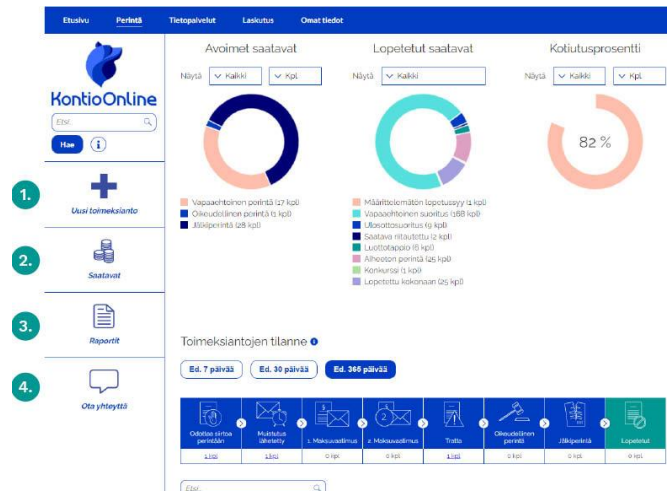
Etusivu Perintä Tietopalvelut Laskutus Omat tiedot

KontioOnline

Etsi

Hae

1.
Uusi toimeksianto

2.
Saatavat

3.
Raportit

4.
Ota yhteyttä

Avoimet saatavat
Näytä Kaikki Kpl

Vapaaehtoinen perintä (17 kpl)
Oikeudellinen perintä (1 kpl)
Jälkiperintä (28 kpl)

Lopetetut saatavat
Näytä Kaikki

Määräitelemätön lopetussyy (1 kpl)
Vapaaehtoinen suoritus (188 kpl)
Ulosottosuoritus (9 kpl)
Saatava riitautettu (2 kpl)
Luottotappio (6 kpl)
Aiheeton perintä (25 kpl)
Konkurssi (1 kpl)
Lopetettu kokonaan (25 kpl)

Kotiutusprosentti
Näytä Kaikki Kpl

82 %

Toimeksiantojen tilanne

Ed. 7 päivää Ed. 30 päivää Ed. 365 päivää

| Odottaa siirtoa perintään | Muistutus lähetetty | 1. Maksuvaatimus | 2. Maksuvaatimus | Tratta | Oikeudellinen perintä | Jälkiperintä | Lopetetut |
|---|---|---|---|---|---|---|---|
| 1 kpl | 1 kpl | 0 kpl | 0 kpl | 1 kpl | 0 kpl | 0 kpl | 0 kpl |

Etsi